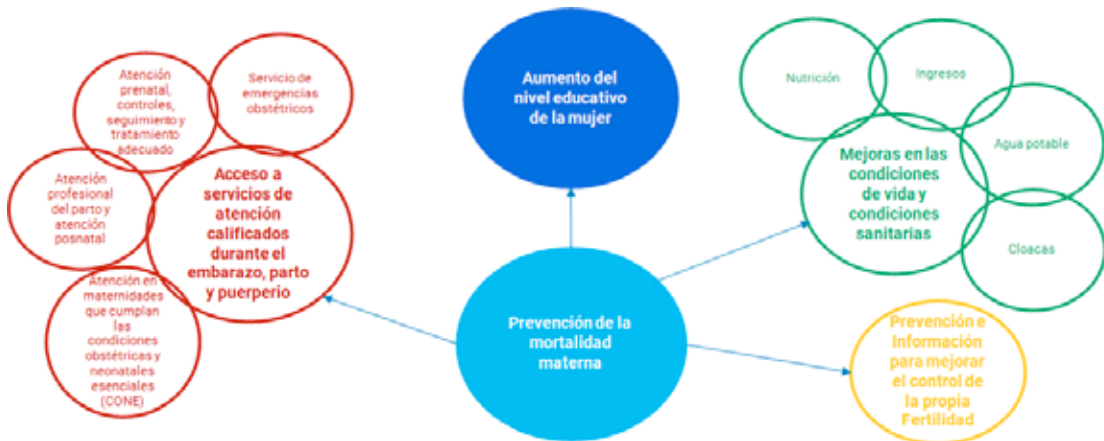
Atención prenatal, controles, seguimiento y tratamiento adecuado

Servicio de emergencias obstétricos

Aumento del nivel educativo de la mujer

Nutrición

Ingresos

Agua potable

Atención profesional del parto y atención posnatal

Acceso a servicios de atención calificados durante el embarazo, parto y puerperio

Mejoras en las condiciones de vida y condiciones sanitarias

Cloacas

Atención en maternidades que cumplan las condiciones obstétricas y neonatales esenciales (CONE)

Prevención de la mortalidad materna

Prevención e Información para mejorar el control de la propia Fertilidad